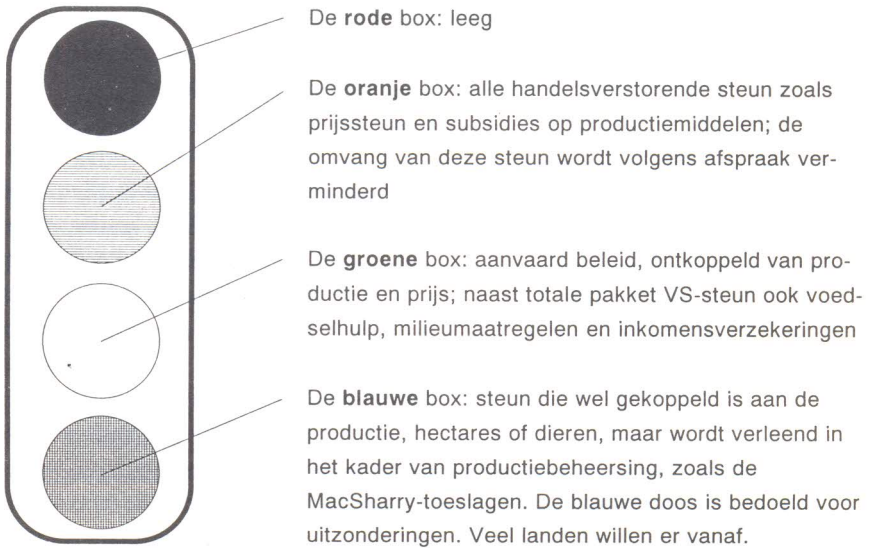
De **rode** box: leeg

De **oranje** box: alle handelsverstorende steun zoals prijssteun en subsidies op productiemiddelen; de omvang van deze steun wordt volgens afspraak verminderd

De **groene** box: aanvaard beleid, ontkoppeld van productie en prijs; naast totale pakket VS-steun ook voedselhulp, milieumaatregelen en inkomensverzekeringen

De **blauwe** box: steun die wel gekoppeld is aan de productie, hectares of dieren, maar wordt verleend in het kader van productiebeheersing, zoals de MacSharry-toeslagen. De blauwe doos is bedoeld voor uitzonderingen. Veel landen willen er vanaf.